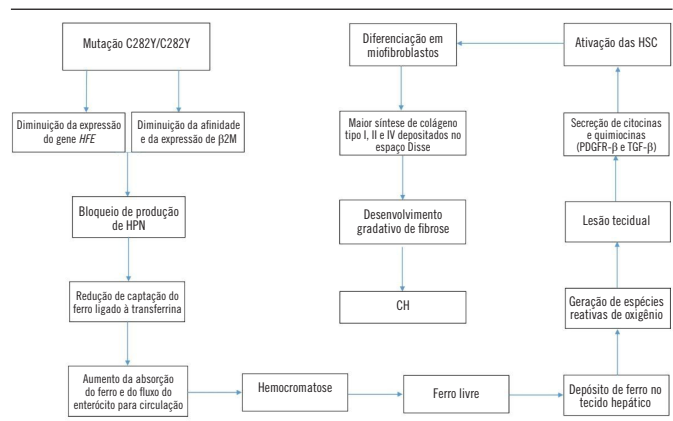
Mutação C282Y/C282Y

Diminuição da expressão do gene *HFE*

Diminuição da afinidade e da expressão de β2M

Bloqueio de produção de HPN

Redução de captação do ferro ligado à transferrina

Aumento da absorção do ferro e do fluxo do enterócito para circulação

Hemocromatose

Ferro livre

Depósito de ferro no tecido hepático

Geração de espécies reativas de oxigênio

Lesão tecidual

Secreção de citocinas e quimiocinas (PDGFR-β e TGF-β)

Ativação das HSC

Diferenciação em miofibroblastos

Maior síntese de colágeno tipo I, II e IV depositados no espaço Disse

Desenvolvimento gradativo de fibrose

CH